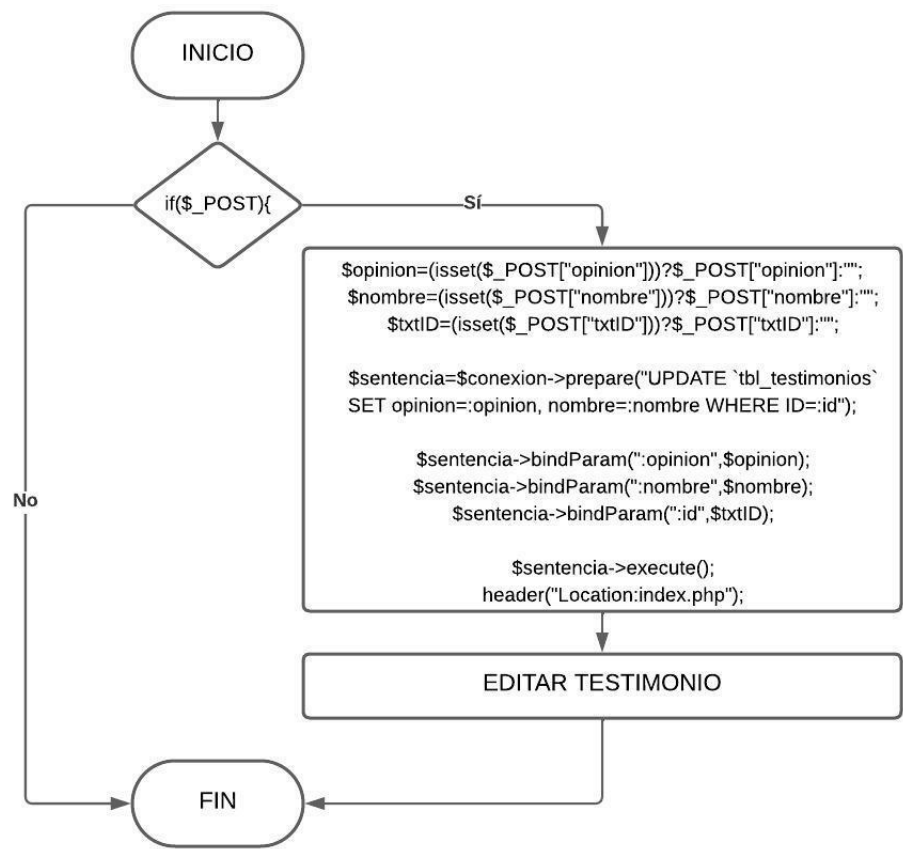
INICIO

if($_POST){

Sí

No

$opinion=(isset($_POST["opinion"]))?$_POST["opinion"]:"";
$nombre=(isset($_POST["nombre"]))?$_POST["nombre"]:"";
$txtID=(isset($_POST["txtID"]))?$_POST["txtID"]:"";

$sentencia=$conexion->prepare("UPDATE `tbl_testimonios` SET opinion=:opinion, nombre=:nombre WHERE ID=:id");

$sentencia->bindParam(":opinion",$opinion);
$sentencia->bindParam(":nombre",$nombre);
$sentencia->bindParam(":id",$txtID);

$sentencia->execute();
header("Location:index.php");

EDITAR TESTIMONIO

FIN